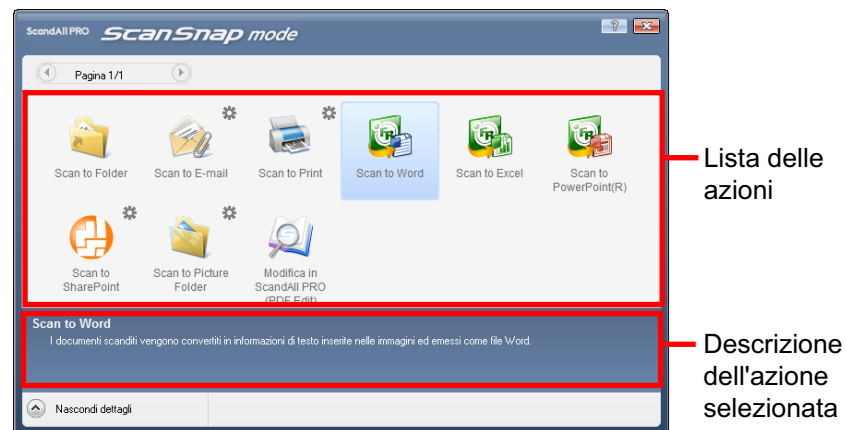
ScandAll PRO ScanSnap mode

?

Pagina 1/1

Scan to Folder

Scan to E-mail

Scan to Print

Scan to Word

Scan to Excel

Scan to PowerPoint(R)

Scan to SharePoint

Scan to Picture Folder

Modifica in ScandAll PRO (PDF Edit)

Lista delle azioni

Scan to Word

I documenti scanditi vengono convertiti in informazioni di testo inserite nelle immagini ed emessi come file Word.

Descrizione dell'azione selezionata

Nascondi dettagli